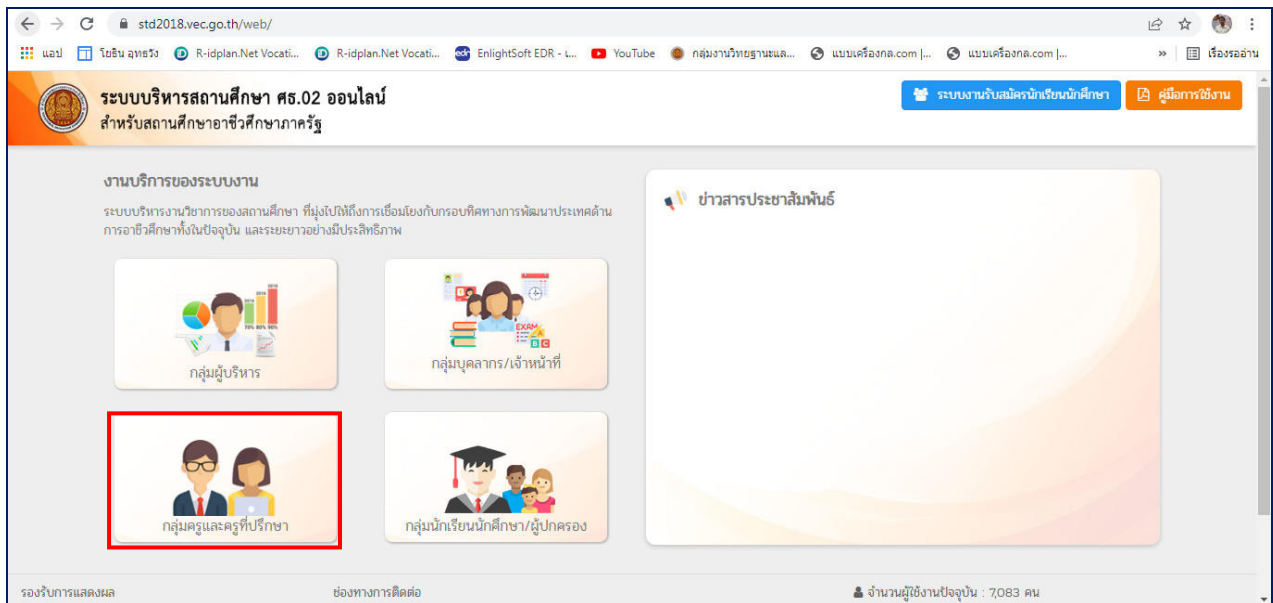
std2018.vec.go.th/web/

แอป | โยธิน อุทธวัง | R-idplan.Net Vocati... | R-idplan.Net Vocati... | EnlightSoft EDR - ... | YouTube | กลุ่มงานวิทยฐานะและ... | แบบเครื่องกล.com |... | แบบเครื่องกล.com |... | » | เรื่องรออ่าน

ระบบบริหารสถานศึกษา ศธ.02 ออนไลน์
สำหรับสถานศึกษาอาชีวศึกษาภาครัฐ

ระบบงานรับสมัครนักเรียนนักศึกษา | คู่มือการใช้งาน

งานบริการของระบบงาน

ระบบบริหารงานวิชาการของสถานศึกษา ที่มุ่งไปให้ถึงการเชื่อมโยงกับกรอบทิศทางการพัฒนาประเทศด้านการอาชีวศึกษาทั้งในปัจจุบัน และระยะยาวอย่างมีประสิทธิภาพ

กลุ่มผู้บริหาร

กลุ่มบุคลากร/เจ้าหน้าที่

กลุ่มครูและครูที่ปรึกษา

กลุ่มนักเรียนนักศึกษา/ผู้ปกครอง

ข่าวสารประชาสัมพันธ์

รองรับการแสดงผล

ช่องทางการติดต่อ

จำนวนผู้ใช้งานปัจจุบัน : 7,083 คน